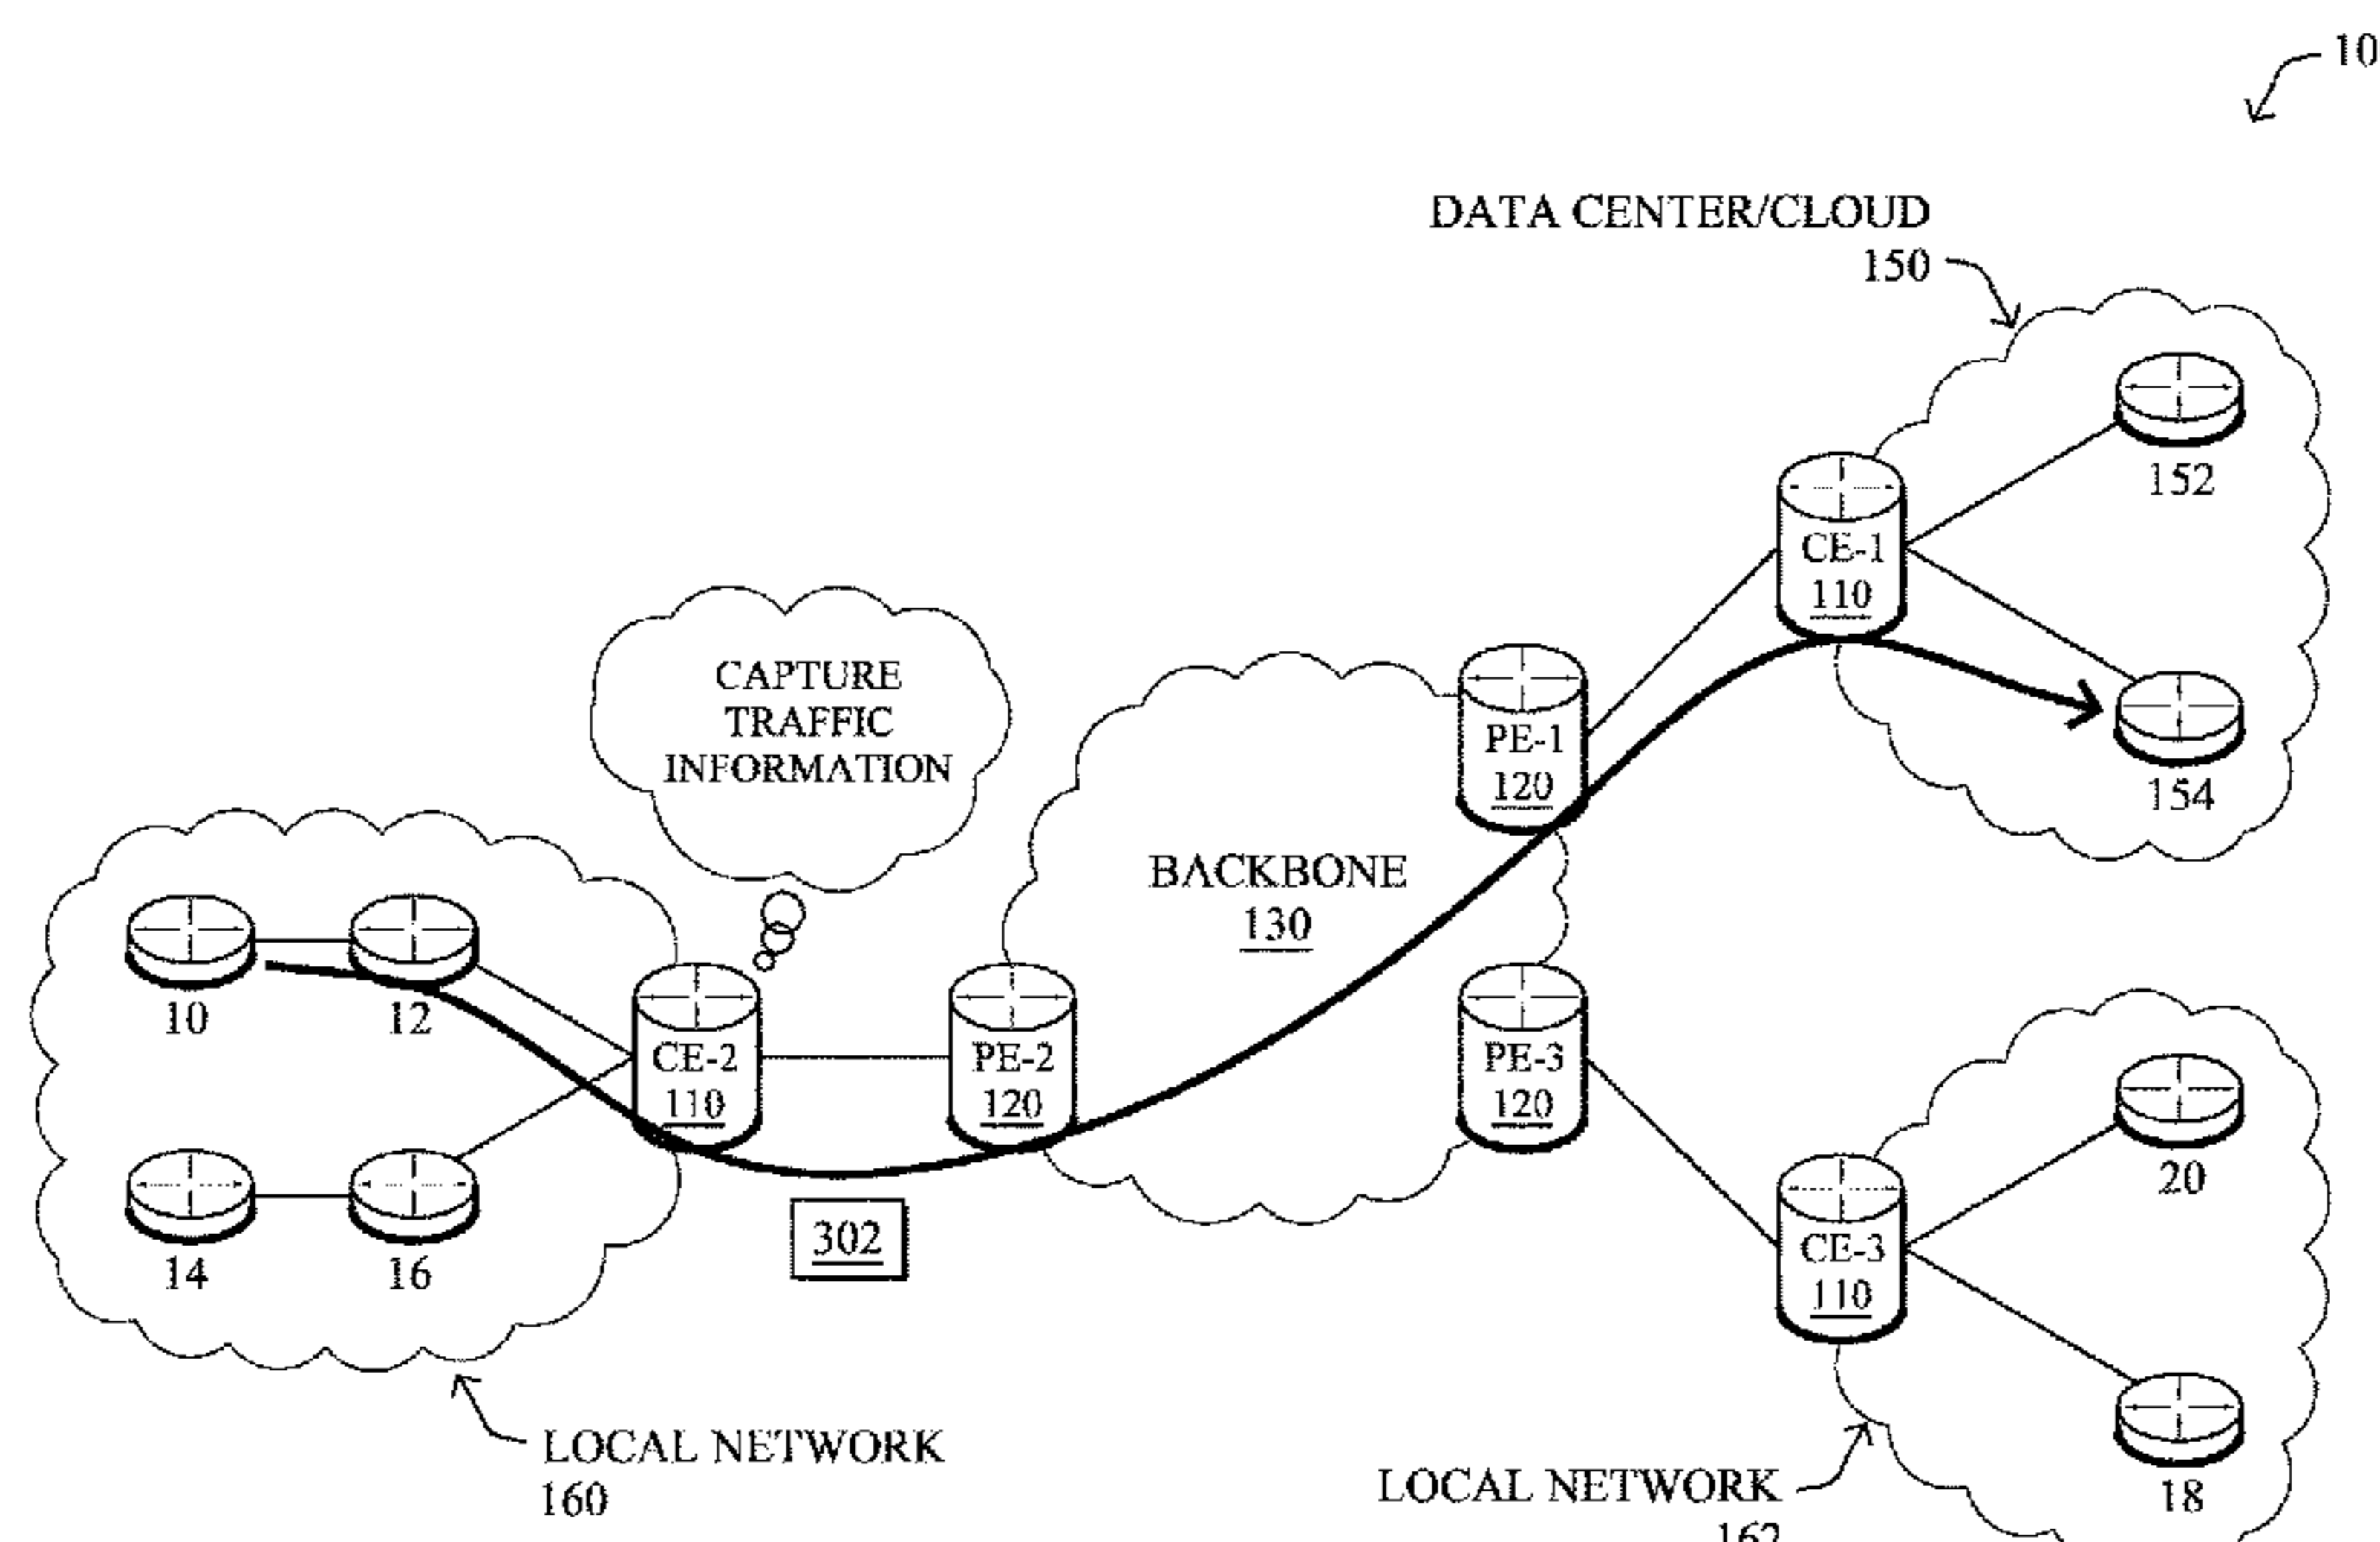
10

DATA CENTER/CLOUD
150

152

CE-1
110

154

CAPTURE
TRAFFIC
INFORMATION

PE-1
120

BACKBONE
130

10

12

CE-2
110

PE-2
120

PE-3
120

20

14

16

302

CE-3
110

18

LOCAL NETWORK
160

LOCAL NETWORK
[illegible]